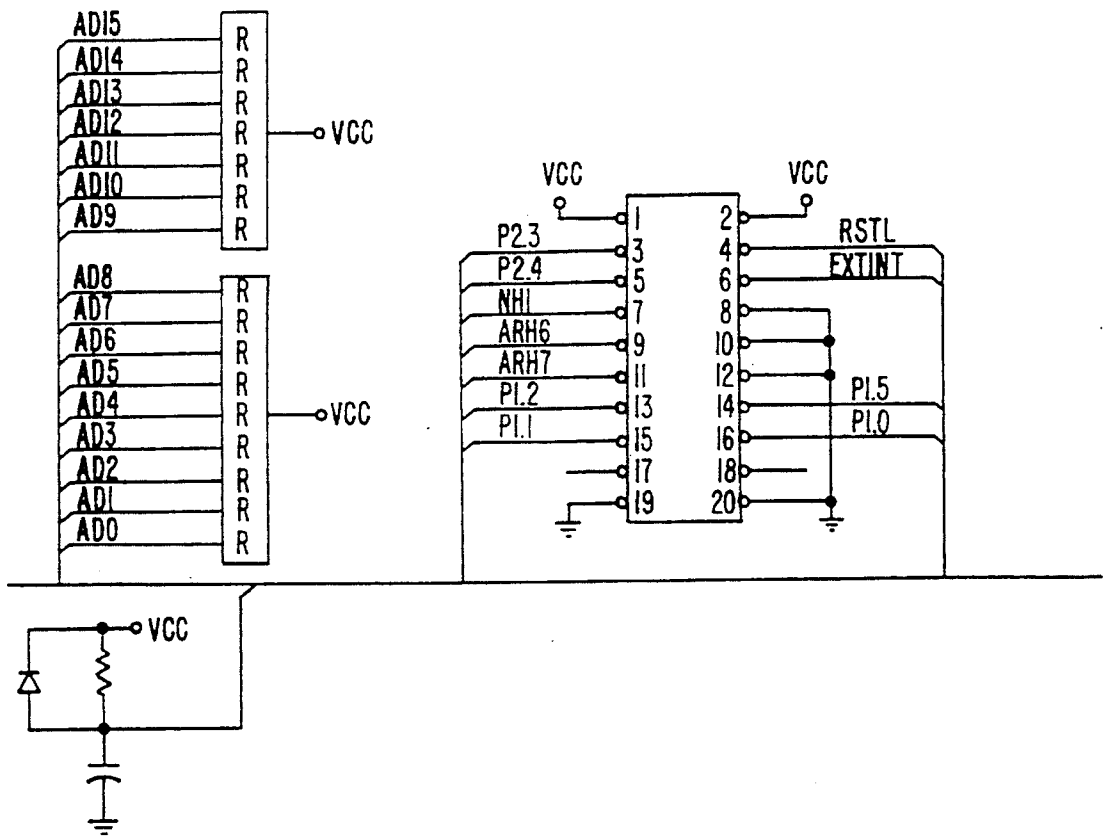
AD15
AD14
AD13
AD12
AD11
AD10
AD9
R
R
R
R
R
R
R
VCC

AD8
AD7
AD6
AD5
AD4
AD3
AD2
AD1
AD0
R
R
R
R
R
R
R
R
R
VCC

VCC
VCC
P2.3
P2.4
NH1
ARH6
ARH7
P1.2
P1.1
1
3
5
7
9
11
13
15
17
19
2
4
6
8
10
12
14
16
18
20
RSTL
EXTINT
P1.5
P1.0

VCC